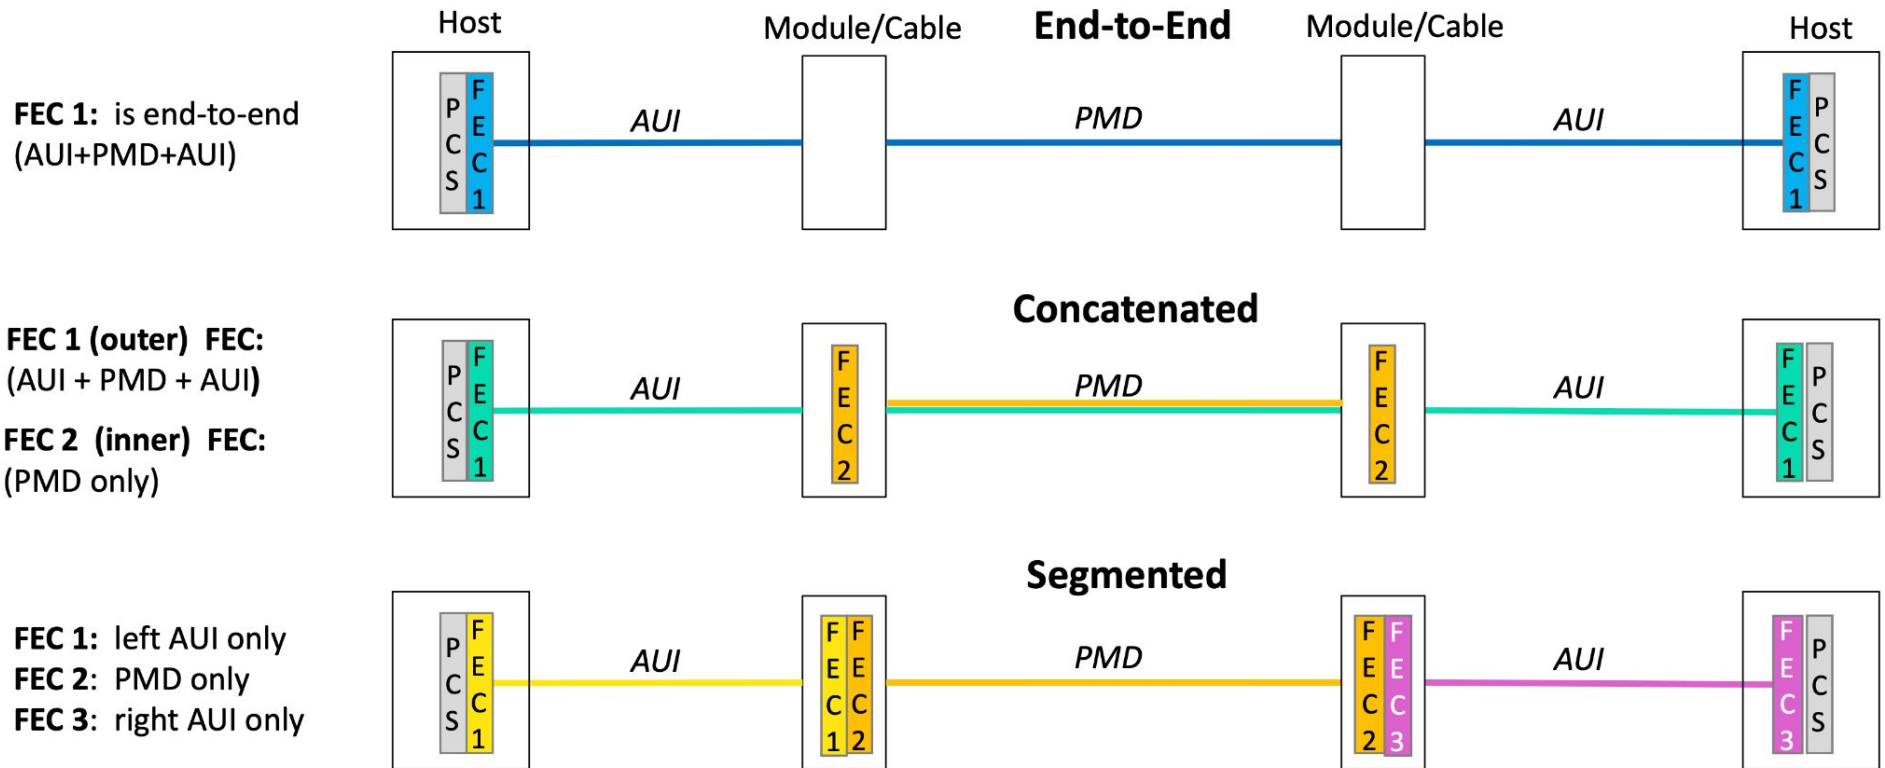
Host

Module/Cable

End-to-End

Module/Cable

Host

FEC 1: is end-to-end (AUI+PMD+AUI)

PCS FEC1 AUI PMD AUI FEC1 PCS

Concatenated

FEC 1 (outer) FEC: (AUI + PMD + AUI)

FEC 2 (inner) FEC: (PMD only)

PCS FEC1 AUI FEC2 PMD FEC2 AUI FEC1 PCS

Segmented

FEC 1: left AUI only
FEC 2: PMD only
FEC 3: right AUI only

PCS FEC1 AUI FEC1 FEC2 PMD FEC2 FEC3 AUI FEC3 PCS